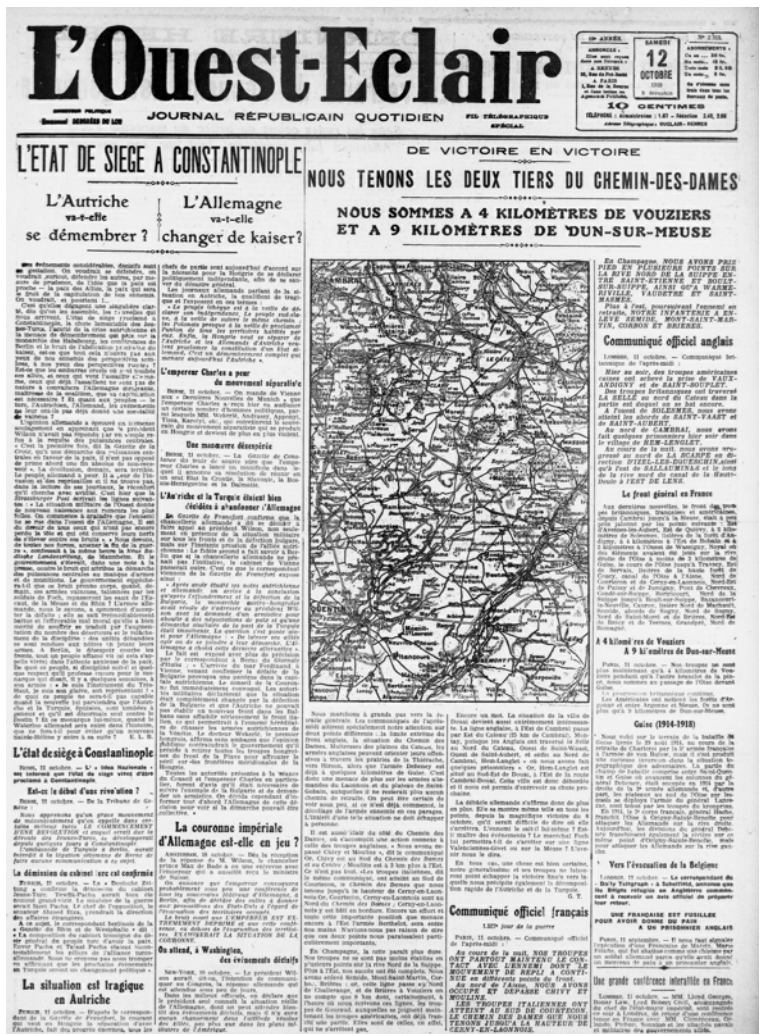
L'Ouest-Eclair

JOURNAL RÉPUBLICAIN QUOTIDIEN

SAMEDI 12 OCTOBRE 1918

10 CENTIMES

L'ETAT DE SIEGE A CONSTANTINOPLE

L'Autriche va-t-elle se démembrer ?

L'Allemagne va-t-elle changer de kaiser ?

DE VICTOIRE EN VICTOIRE

NOUS TENONS LES DEUX TIERS DU CHEMIN-DES-DAMES

NOUS SOMMES A 4 KILOMÈTRES DE VOUZIERS ET A 9 KILOMÈTRES DE DUN-SUR-MEUSE

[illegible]

L'empereur Charles a peur du mouvement séparatiste

Une manœuvre découverte

L'Autriche et la Turquie étaient bien décidées à abandonner l'Allemagne

L'état de siège à Constantinople

Est-ce le début d'une révolution ?

La démission du cabinet turc est confirmée

La situation est tragique en Autriche

La couronne impériale d'Allemagne est-elle en jeu ?

On attend, à Washington, des événements décisifs

Communiqué officiel anglais

Le front général en France

A 4 kilomètres de Vouziers A 9 kilomètres de Dun-sur-Meuse

Guise (1914-1918)

Vers l'évacuation de la Belgique

UNE FRANÇAISE EST FUSILLÉE POUR AVOIR DONNÉ DE L'EAU A UN PRISONNIER ANGLAIS

Une grande conférence interalliée en France

Communiqué officiel français

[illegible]